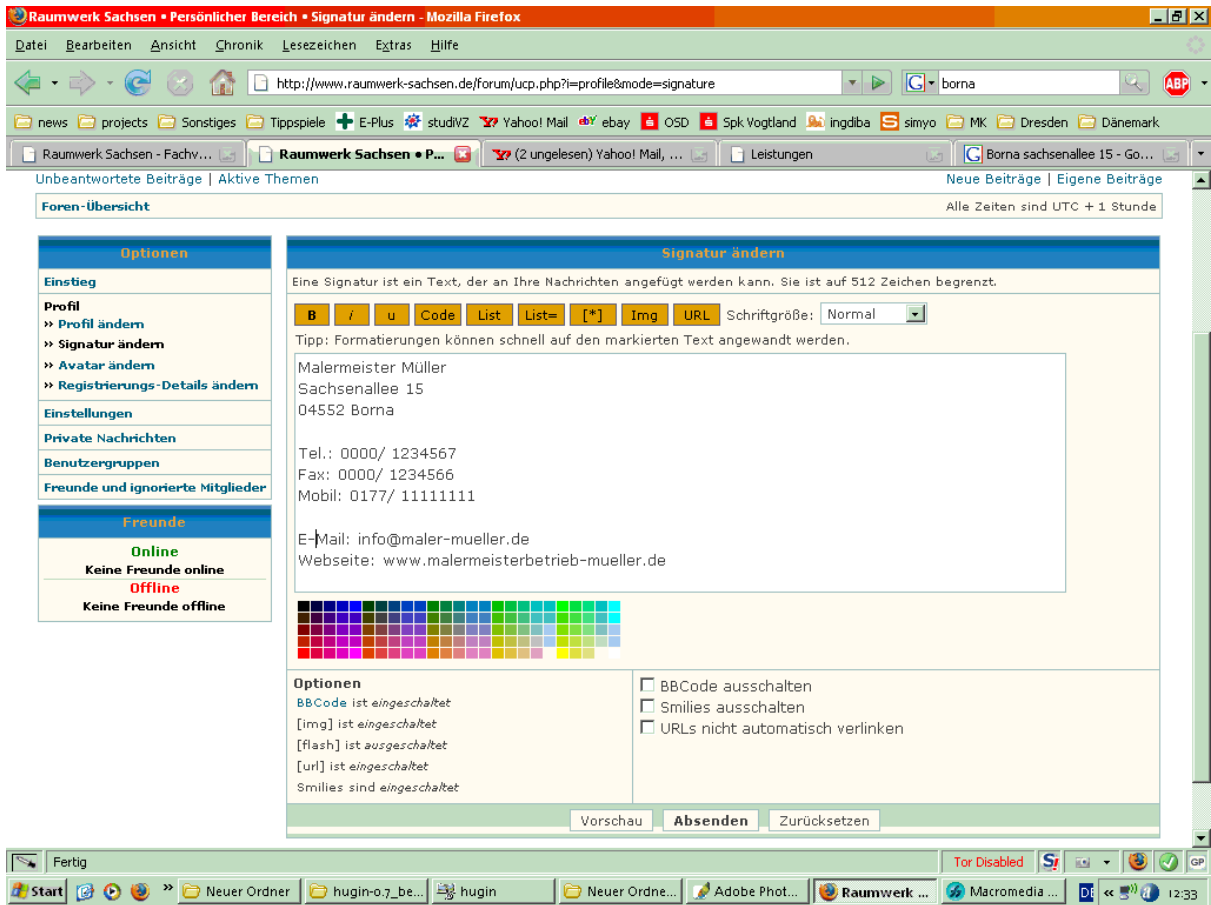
Raumwerk Sachsen • Persönlicher Bereich • Signatur ändern - Mozilla Firefox

Datei Bearbeiten Ansicht Chronik Lesezeichen Extras Hilfe

http://www.raumwerk-sachsen.de/forum/ucp.php?i=profile&mode=signature

borna

news projects Sonstiges Tippspiele E-Plus studiVZ Yahoo! Mail ebay OSD Spk Vogtland ingdiba simyo MK Dresden Dänemark

Raumwerk Sachsen - Fachv... Raumwerk Sachsen • P... (2 ungelesen) Yahoo! Mail, ... Leistungen Borna sachsenallee 15 - Go...

Unbeantwortete Beiträge | Aktive Themen

Neue Beiträge | Eigene Beiträge

Foren-Übersicht

Alle Zeiten sind UTC + 1 Stunde

Optionen

Einstieg

Profil
» Profil ändern
» Signatur ändern
» Avatar ändern
» Registrierungs-Details ändern

Einstellungen

Private Nachrichten

Benutzergruppen

Freunde und ignorierte Mitglieder

Freunde

Online
Keine Freunde online
Offline
Keine Freunde offline

Signatur ändern

Eine Signatur ist ein Text, der an Ihre Nachrichten angefügt werden kann. Sie ist auf 512 Zeichen begrenzt.

B i u Code List List= [*] Img URL Schriftgröße: Normal

Tipp: Formatierungen können schnell auf den markierten Text angewandt werden.

Malermeister Müller
Sachsenallee 15
04552 Borna

Tel.: 0000/ 1234567
Fax: 0000/ 1234566
Mobil: 0177/ 11111111

E-Mail: info@maler-mueller.de
Webseite: www.malermeisterbetrieb-mueller.de

Optionen
BBCode ist eingeschaltet
[img] ist eingeschaltet
[flash] ist ausgeschaltet
[url] ist eingeschaltet
Smilies sind eingeschaltet

BBCode ausschalten
Smilies ausschalten
URLs nicht automatisch verlinken

Vorschau Absenden Zurücksetzen

Fertig

Tor Disabled

Start Neuer Ordner hugin-0.7_be... hugin Neuer Ordne... Adobe Phot... Raumwerk ... Macromedia ... DE 12:33